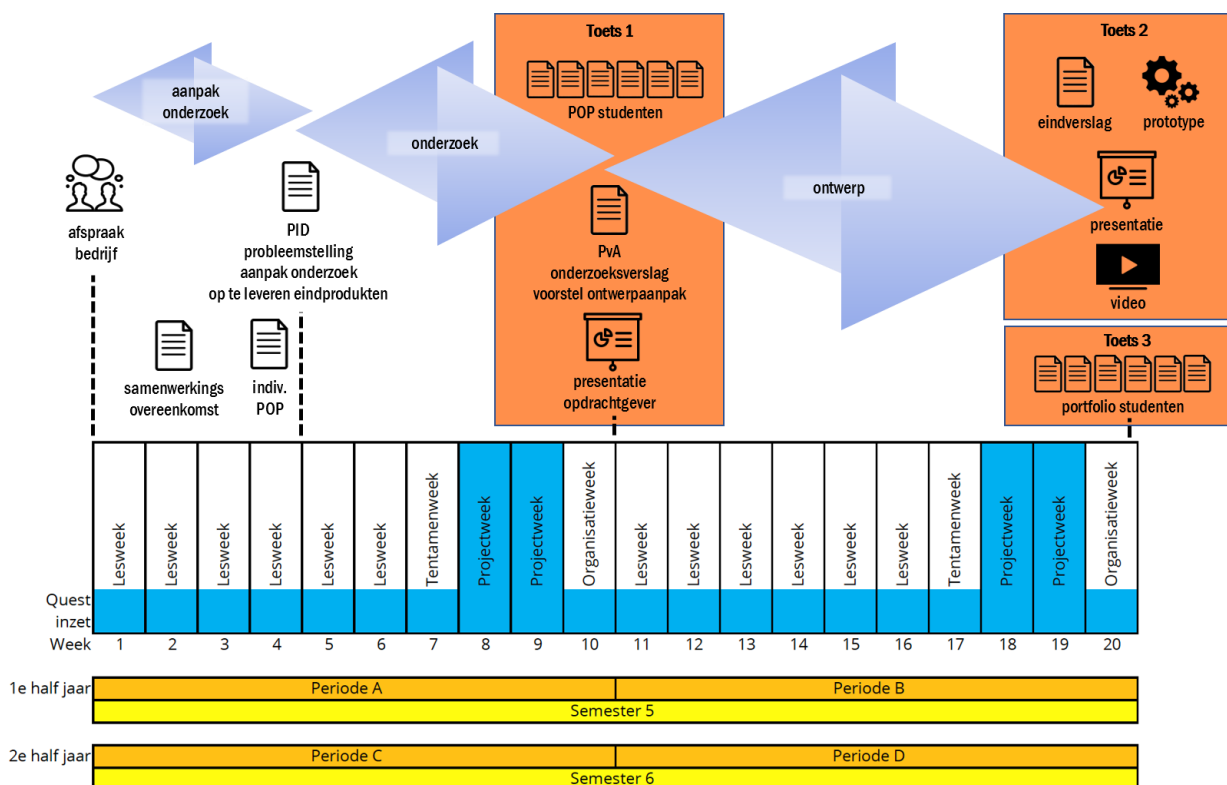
aanpak onderzoek

onderzoek

Toets 1

POP studenten

ontwerp

Toets 2

eindverslag

prototype

presentatie

video

afspraak bedrijf

PID
probleemstelling
aanpak onderzoek
op te leveren eindprodukten

PvA
onderzoeksverslag
voorstel ontwerpaanpak

presentatie opdrachtgever

samenwerkings overeenkomst

indiv. POP

Toets 3

portfolio studenten

| | | | | | | | | | | | | | | | | | | | | |
|---|---|---|---|---|---|---|---|---|---|---|---|---|---|---|---|---|---|---|---|---|
| | Lesweek | Lesweek | Lesweek | Lesweek | Lesweek | Lesweek | Tentamenweek | Projectweek | Projectweek | Organisatieweek | Lesweek | Lesweek | Lesweek | Lesweek | Lesweek | Lesweek | Tentamenweek | Projectweek | Projectweek | Organisatieweek |
| Quest inzet | | | | | | | | | | | | | | | | | | | | |
| Week | 1 | 2 | 3 | 4 | 5 | 6 | 7 | 8 | 9 | 10 | 11 | 12 | 13 | 14 | 15 | 16 | 17 | 18 | 19 | 20 |

1e half jaar
Periode A
Periode B
Semester 5

2e half jaar
Periode C
Periode D
Semester 6